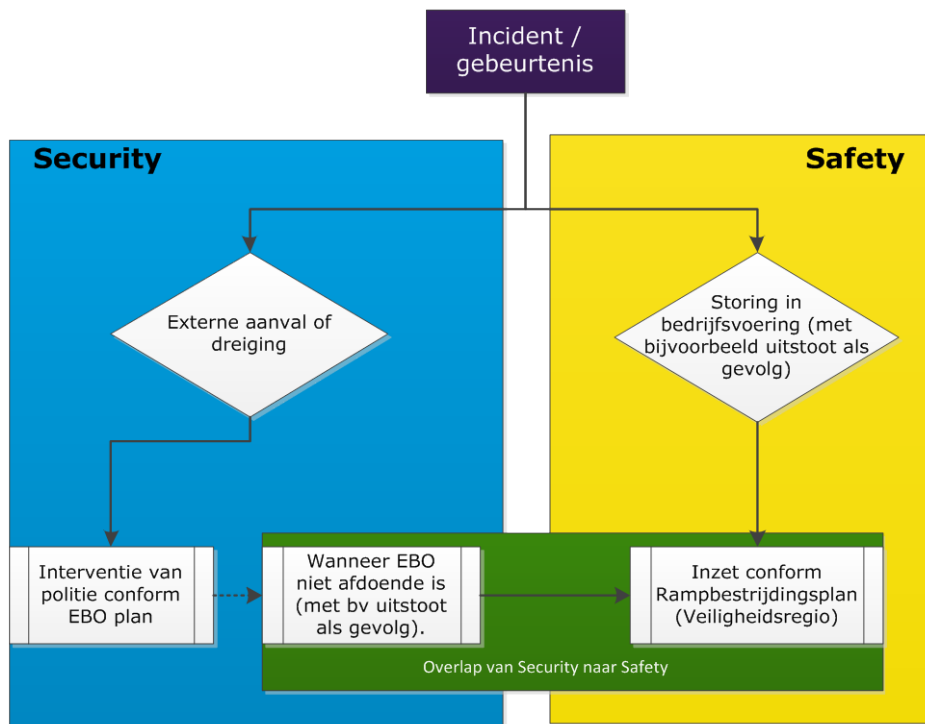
Incident / gebeurtenis

Security

Safety

Externe aanval of dreiging

Storing in bedrijfsvoering (met bijvoorbeeld uitstoot als gevolg)

Interventie van politie conform EBO plan

Wanneer EBO niet afdoende is (met bv uitstoot als gevolg).

Inzet conform Rampbestrijdingsplan (Veiligheidsregio)

Overlap van Security naar Safety